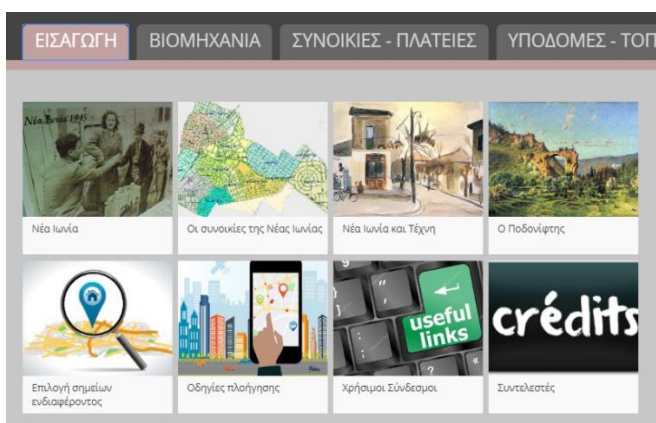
ΕΙΣΑΓΩΓΗ ΒΙΟΜΗΧΑΝΙΑ ΣΥΝΟΙΚΙΕΣ - ΠΛΑΤΕΙΕΣ ΥΠΟΔΟΜΕΣ - ΤΟΠ

Νέα Ιωνία 1945

Νέα Ιωνία

Οι συνοικίες της Νέας Ιωνίας

Νέα Ιωνία και Τέχνη

Ο Ποδονίφτης

Επιλογή σημείων ενδιαφέροντος

Οδηγίες πλοήγησης

useful links

Χρήσιμοι Σύνδεσμοι

crédits

Συντελεστές